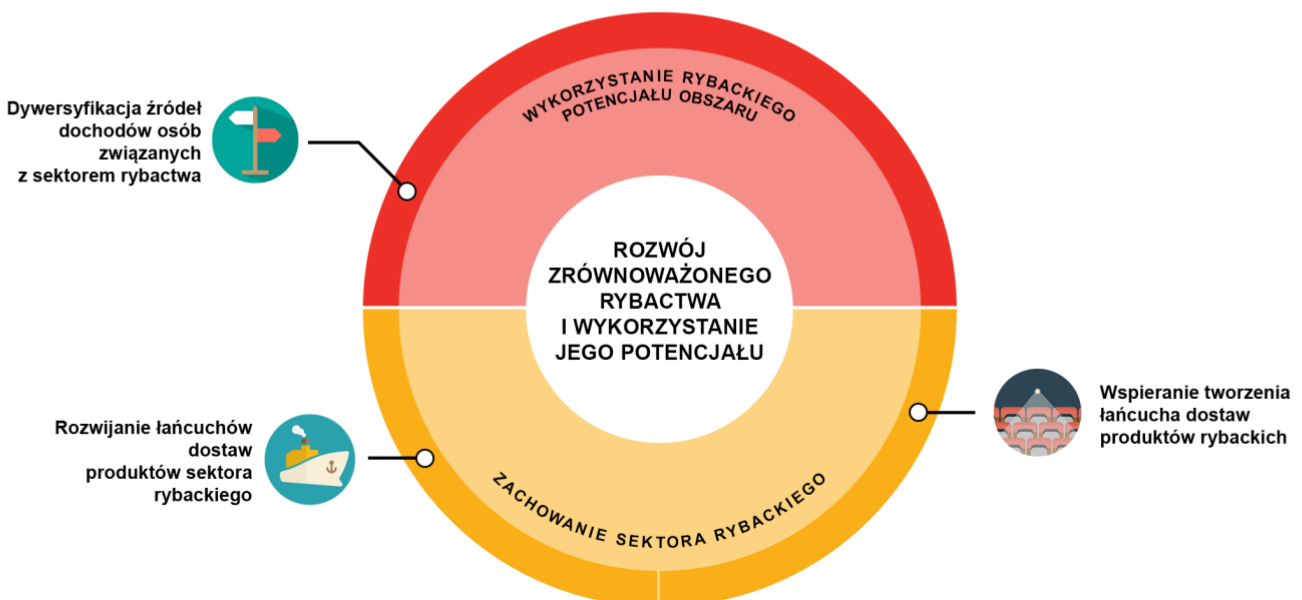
WYKORZYSTANIE RYBACKIEGO POTENCJAŁU OBSZARU

Dywersyfikacja źródeł dochodów osób związanych z sektorem rybactwa

ROZWÓJ ZRÓWNOWAŻONEGO RYBACTWA I WYKORZYSTANIE JEGO POTENCJAŁU

Wspieranie tworzenia łańcucha dostaw produktów rybackich

Rozwijanie łańcuchów dostaw produktów sektora rybackiego

ZACHOWANIE SEKTORA RYBACKIEGO